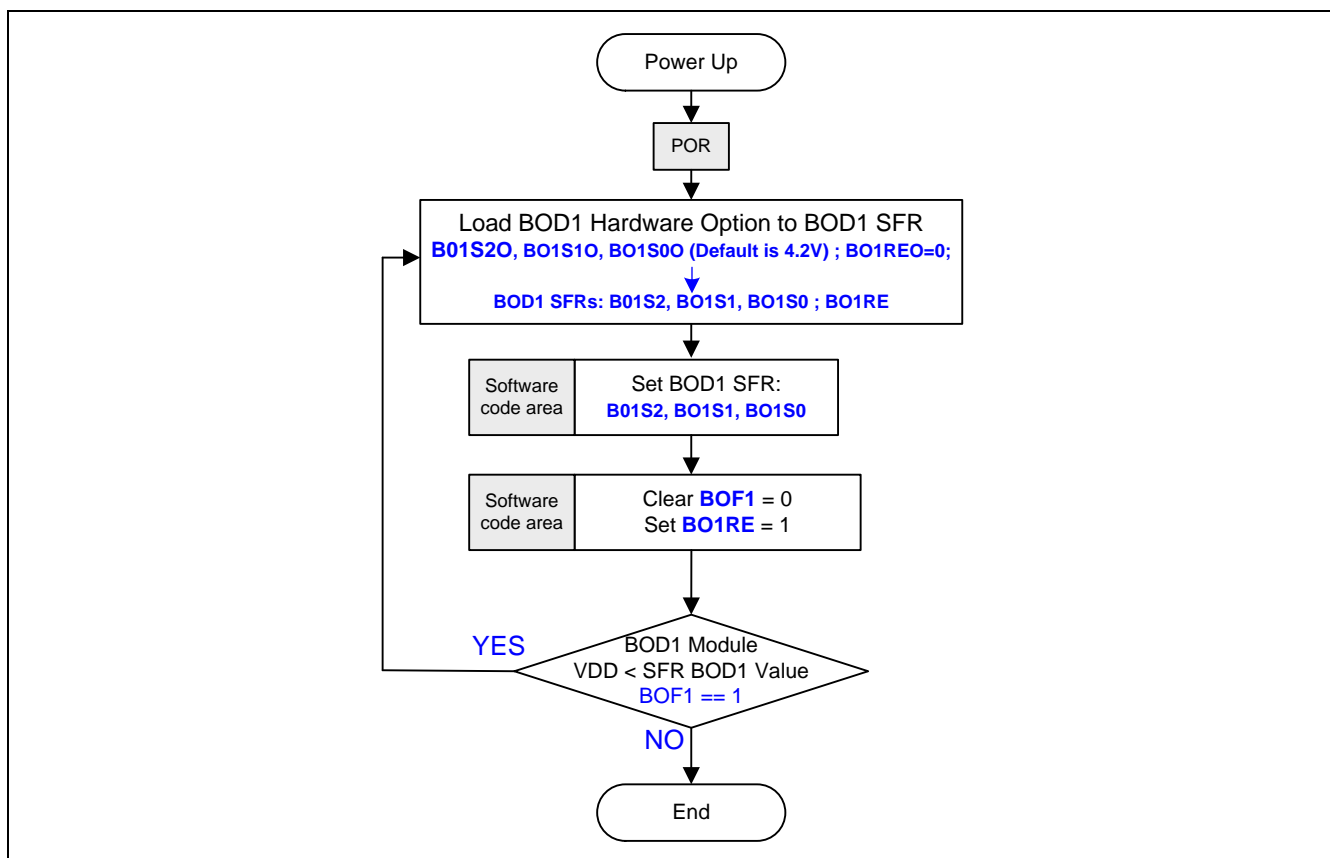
Power Up

POR

Load BOD1 Hardware Option to BOD1 SFR
B01S2O, BO1S1O, BO1S0O (Default is 4.2V) ; BO1REO=0;
↓
BOD1 SFRs: B01S2, BO1S1, BO1S0 ; BO1RE

Software code area

Set BOD1 SFR:
B01S2, BO1S1, BO1S0

Software code area

Clear BOF1 = 0
Set BO1RE = 1

YES

BOD1 Module
VDD < SFR BOD1 Value
BOF1 == 1

NO

End